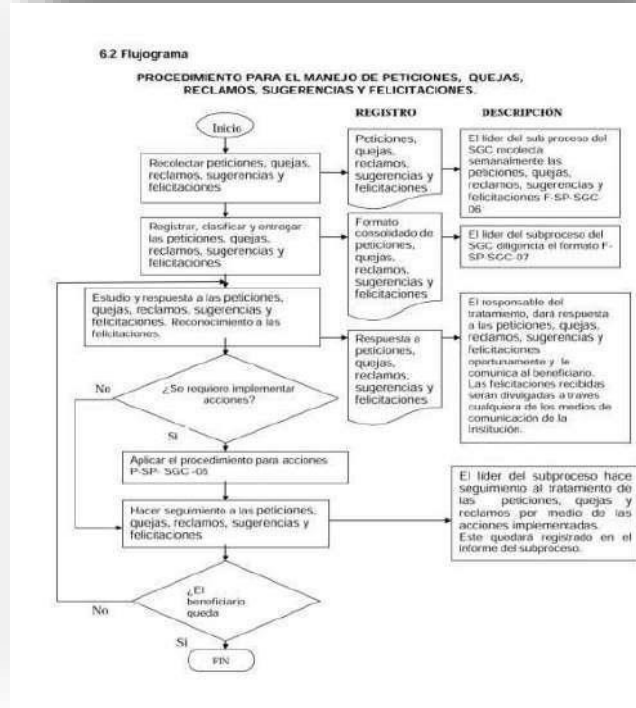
6.2 Flujograma

PROCEDIMIENTO PARA EL MANEJO DE PETICIONES, QUEJAS, RECLAMOS, SUGERENCIAS Y FELICITACIONES.

REGISTRO

DESCRIPCION

Inicio

Recolectar peticiones, quejas, reclamos, sugerencias y felicitaciones

Peticiones, quejas, reclamos, sugerencias y felicitaciones

El líder del sub proceso del SGC recolecta semanalmente las peticiones, quejas, reclamos, sugerencias y felicitaciones F-SP-SGC-06

Registrar, clasificar y entregar las peticiones, quejas, reclamos, sugerencias y felicitaciones

Formato consolidado de peticiones, quejas, reclamos, sugerencias y felicitaciones

El líder del subproceso del SGC diligencia el formato F-SP-SGC-07

Estudio y respuesta a las peticiones, quejas, reclamos, sugerencias y felicitaciones. Reconocimiento a las felicitaciones.

Respuesta a peticiones, quejas, reclamos, sugerencias y felicitaciones

El responsable del tratamiento, dará respuesta a las peticiones, quejas, reclamos, sugerencias y felicitaciones oportunamente y le comunica al beneficiario. Las felicitaciones recibidas serán divulgadas a traves cualquiera de los medios de comunicación de la institución.

No

¿Se requiere implementar acciones?

Si

Aplicar el procedimiento para acciones P-SP- SGC -05

Hacer seguimiento a las peticiones, quejas, reclamos, sugerencias y felicitaciones

El líder del subproceso hace seguimiento al tratamiento de las peticiones, quejas y reclamos por medio de las acciones implementadas. Este quedará registrado en el informe del subproceso.

No

¿El beneficiario queda

Si

FIN